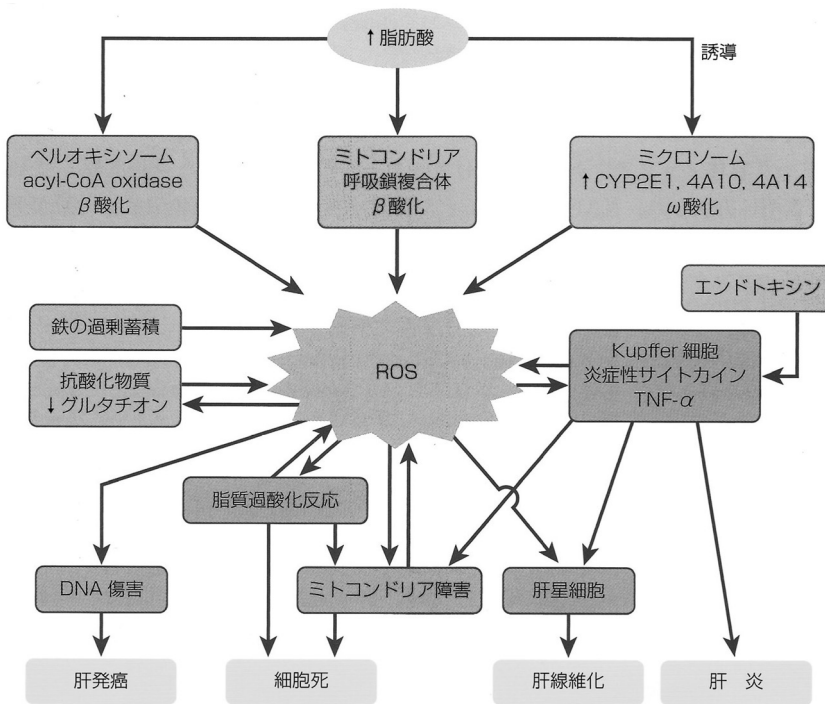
↑脂肪酸

誘導

ペルオキシソーム
acyl-CoA oxidase
$\beta$酸化

ミトコンドリア
呼吸鎖複合体
$\beta$酸化

ミクロソーム
↑CYP2E1, 4A10, 4A14
$\omega$酸化

エンドトキシン

鉄の過剰蓄積

ROS

Kupffer 細胞
炎症性サイトカイン
TNF-$\alpha$

抗酸化物質
↓グルタチオン

脂質過酸化反応

DNA 傷害

ミトコンドリア障害

肝星細胞

肝発癌

細胞死

肝線維化

肝　炎